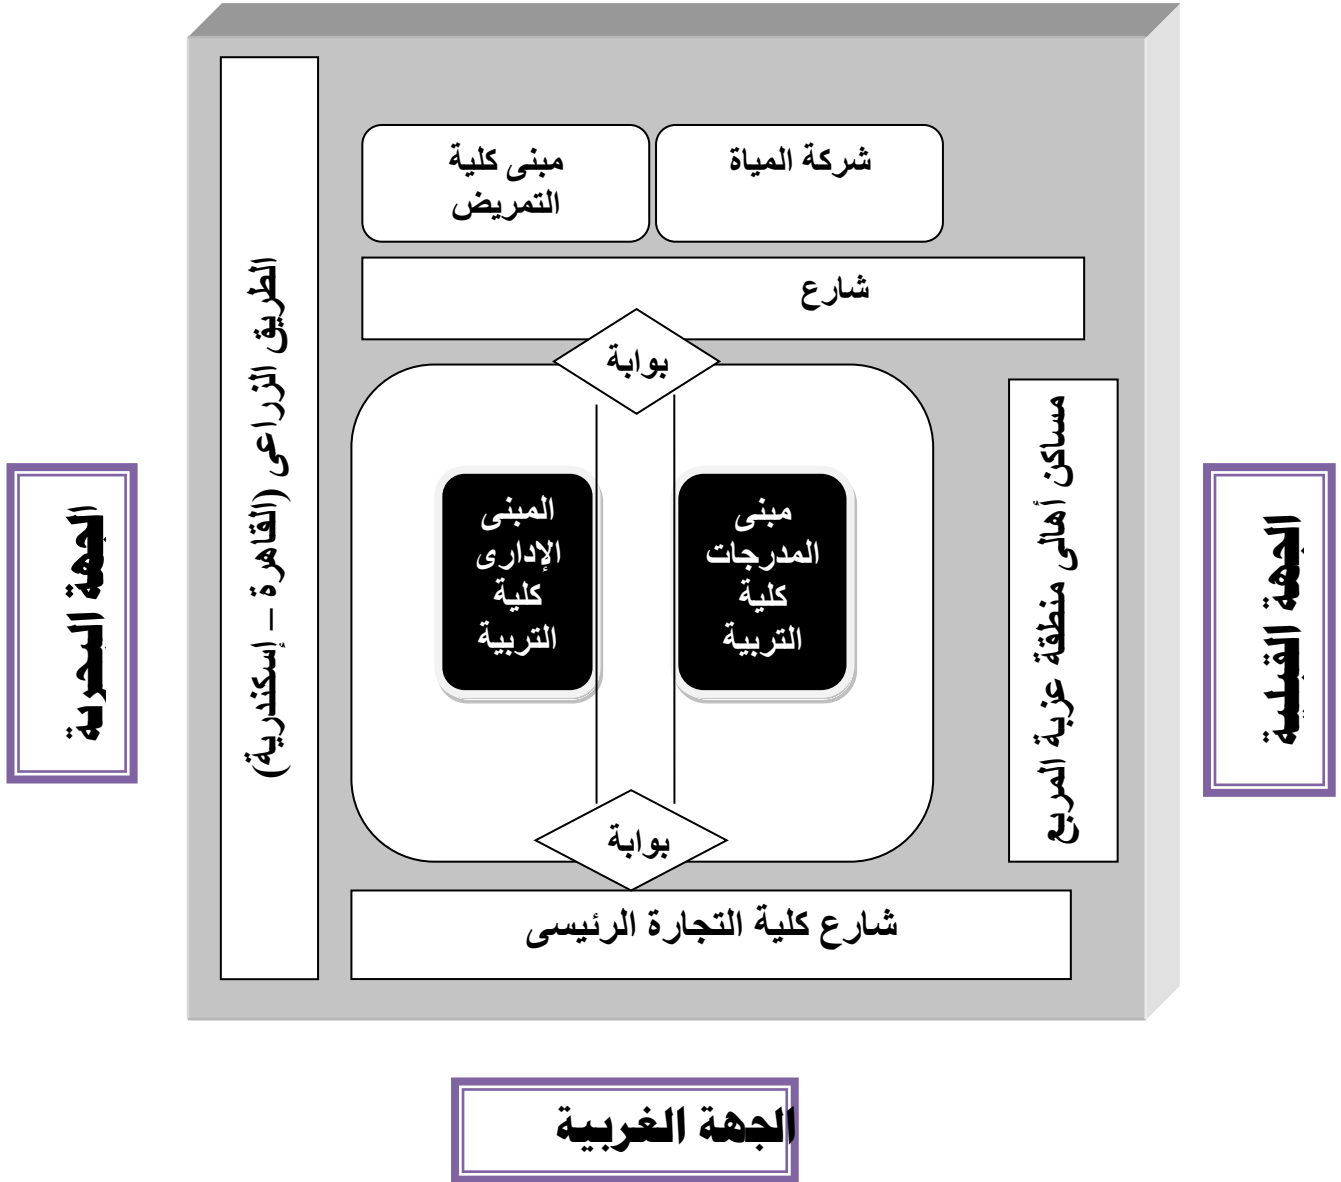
شركة المياة

مبنى كلية التمريض

شارع

بوابة

الطريق الزراعى (القاهرة – إسكندرية)

مساكن أهالى منطقة عزبة المربع

مبنى المدرجات كلية التربية

المبنى الإدارى كلية التربية

بوابة

شارع كلية التجارة الرئيسى

الجهة البحرية

الجهة القبلية

الجهة الغربية